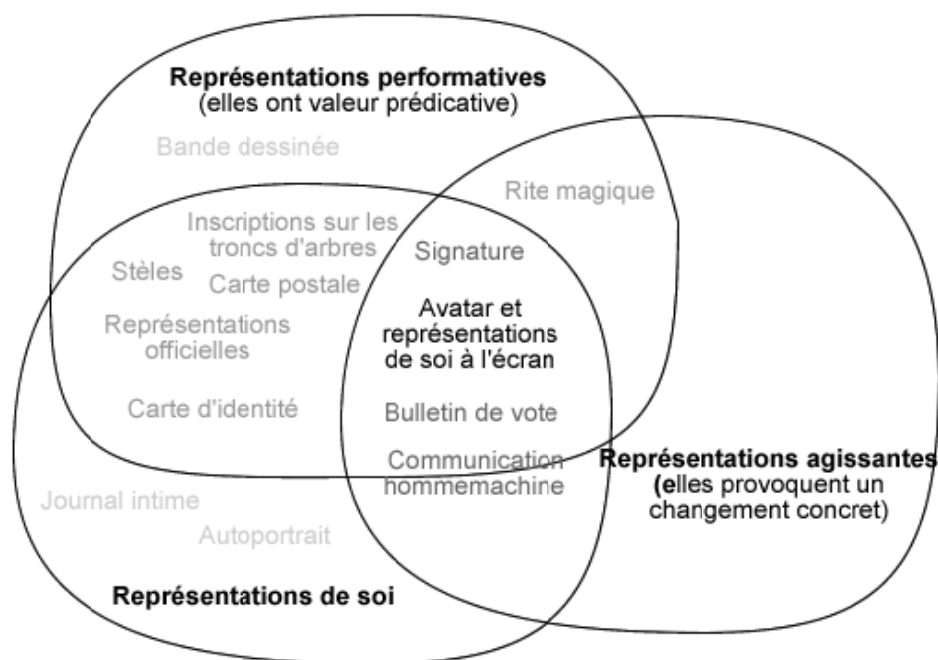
Représentations performatives
(elles ont valeur prédicative)

Bande dessinée

Rite magique

Inscriptions sur les troncs d'arbres

Stèles

Carte postale

Signature

Représentations officielles

Avatar et représentations de soi à l'écran

Carte d'identité

Bulletin de vote

Communication hommemachine

Représentations agissantes
(elles provoquent un changement concret)

Journal intime

Autoportrait

Représentations de soi